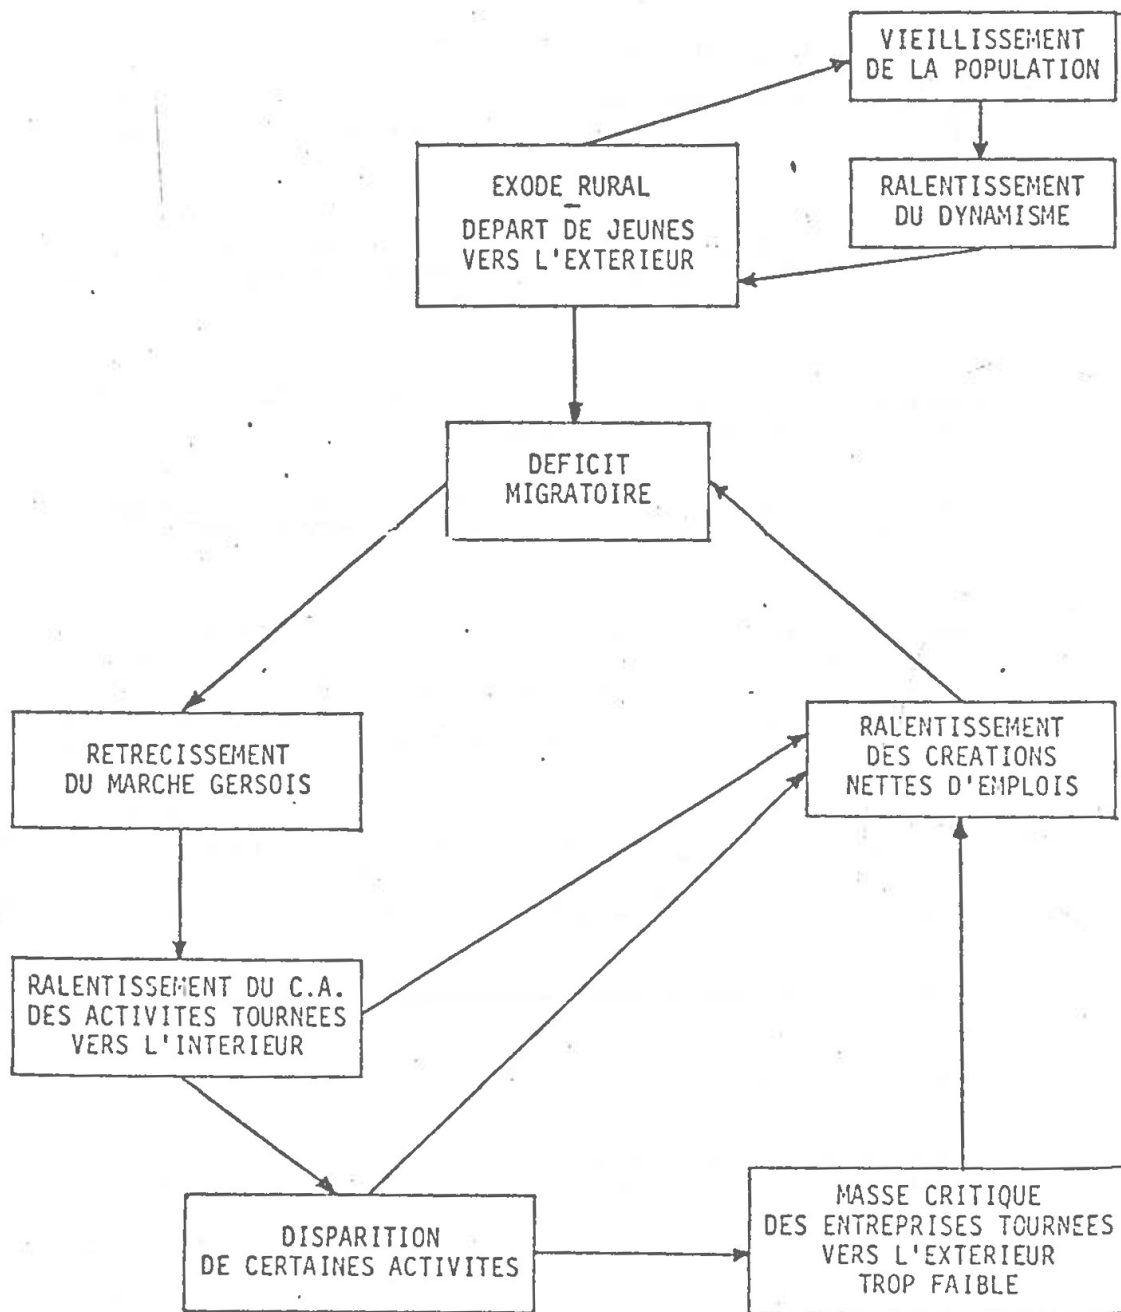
VIEILLISSEMENT DE LA POPULATION

EXODE RURAL
DEPART DE JEUNES VERS L'EXTERIEUR

RALENTISSEMENT DU DYNAMISME

DEFICIT MIGRATOIRE

RETRECISSEMENT DU MARCHE GERSOIS

RALENTISSEMENT DES CREATIONS NETTES D'EMPLOIS

RALENTISSEMENT DU C.A. DES ACTIVITES TOURNEES VERS L'INTERIEUR

DISPARITION DE CERTAINES ACTIVITES

MASSE CRITIQUE DES ENTREPRISES TOURNEES VERS L'EXTERIEUR TROP FAIBLE